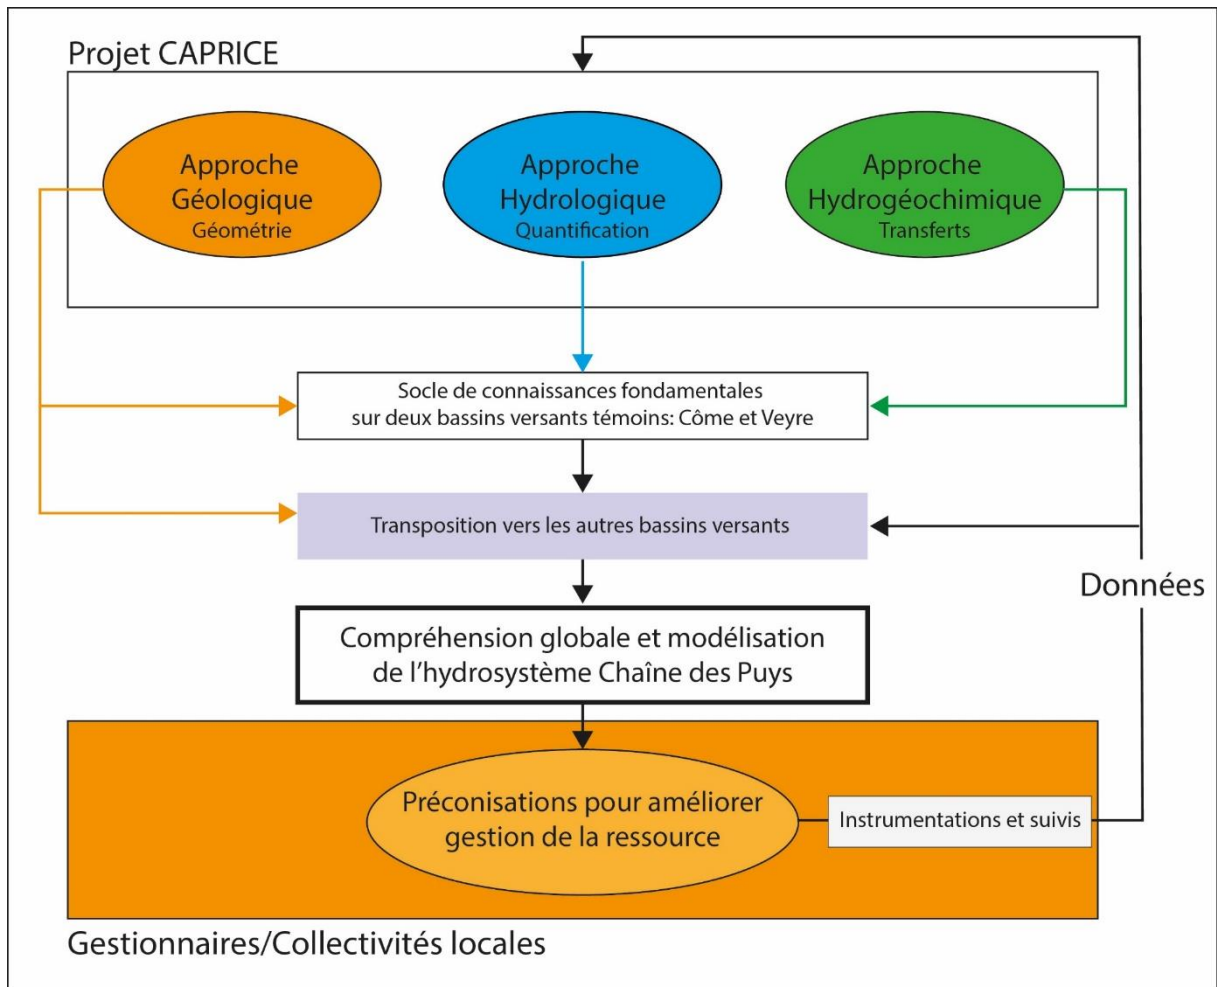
Projet CAPRICE

Approche Géologique
Géométrie

Approche Hydrologique
Quantification

Approche Hydrogéochimique
Transferts

Socle de connaissances fondamentales sur deux bassins versants témoins: Côme et Veyre

Transposition vers les autres bassins versants

Données

Compréhension globale et modélisation de l'hydrosystème Chaîne des Puys

Préconisations pour améliorer gestion de la ressource

Instrumentations et suivis

Gestionnaires/Collectivités locales